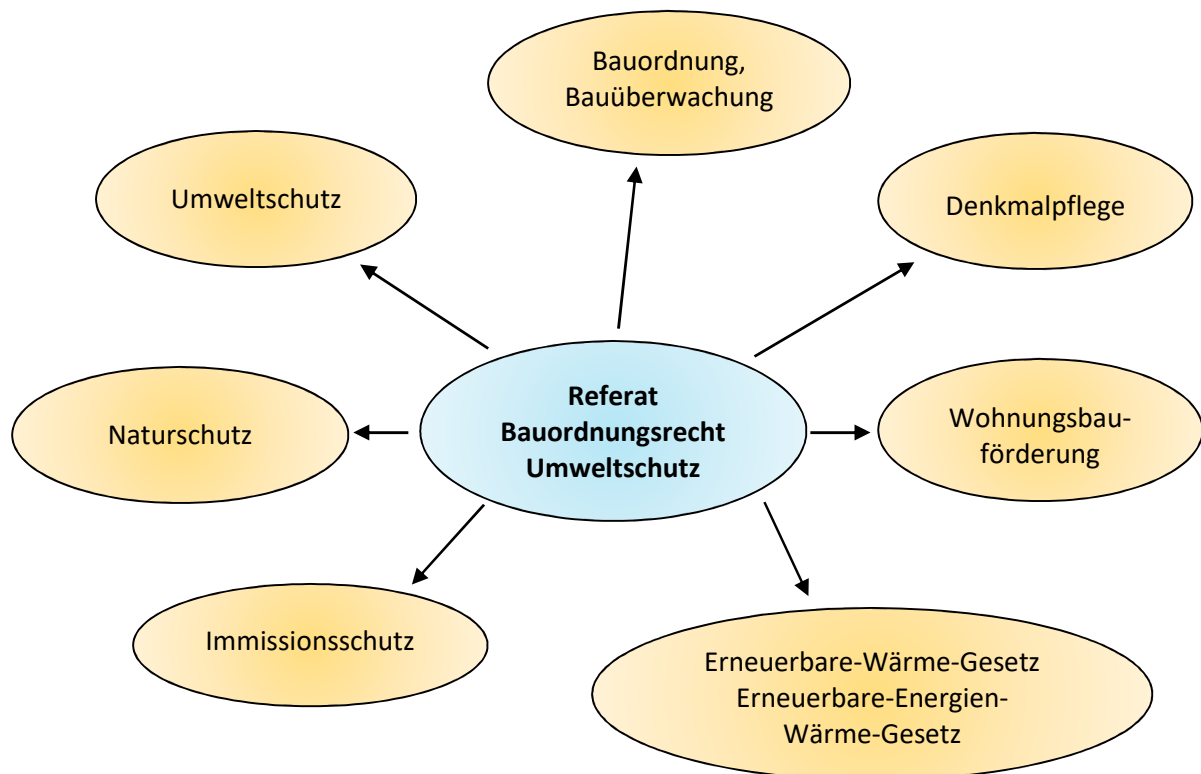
Bauordnung, Bauüberwachung

Umweltschutz

Denkmalpflege

Referat Bauordnungsrecht Umweltschutz

Naturschutz

Wohnungsbauförderung

Immissionsschutz

Erneuerbare-Wärme-Gesetz Erneuerbare-Energien-Wärme-Gesetz